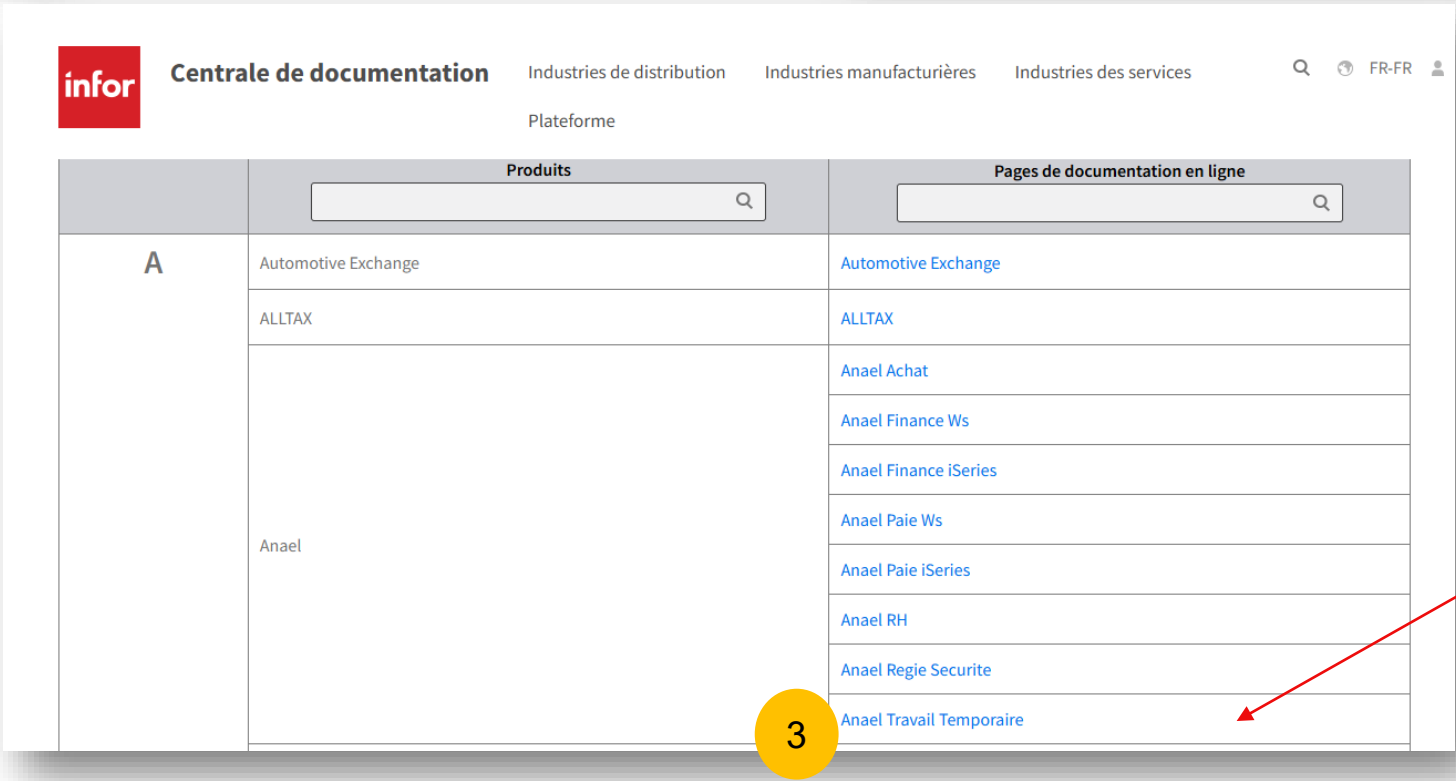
infor

Centrale de documentation

Industries de distribution Industries manufacturières Industries des services Plateforme

FR-FR

| | Produits | Pages de documentation en ligne |
|---|---|---|
| A | Automotive Exchange | Automotive Exchange |
| | ALLTAX | ALLTAX |
| | Anael | Anael Achat |
| | | Anael Finance Ws |
| | | Anael Finance iSeries |
| | | Anael Paie Ws |
| | | Anael Paie iSeries |
| | | Anael RH |
| | | Anael Regie Securite |
| | | Anael Travail Temporaire |

3